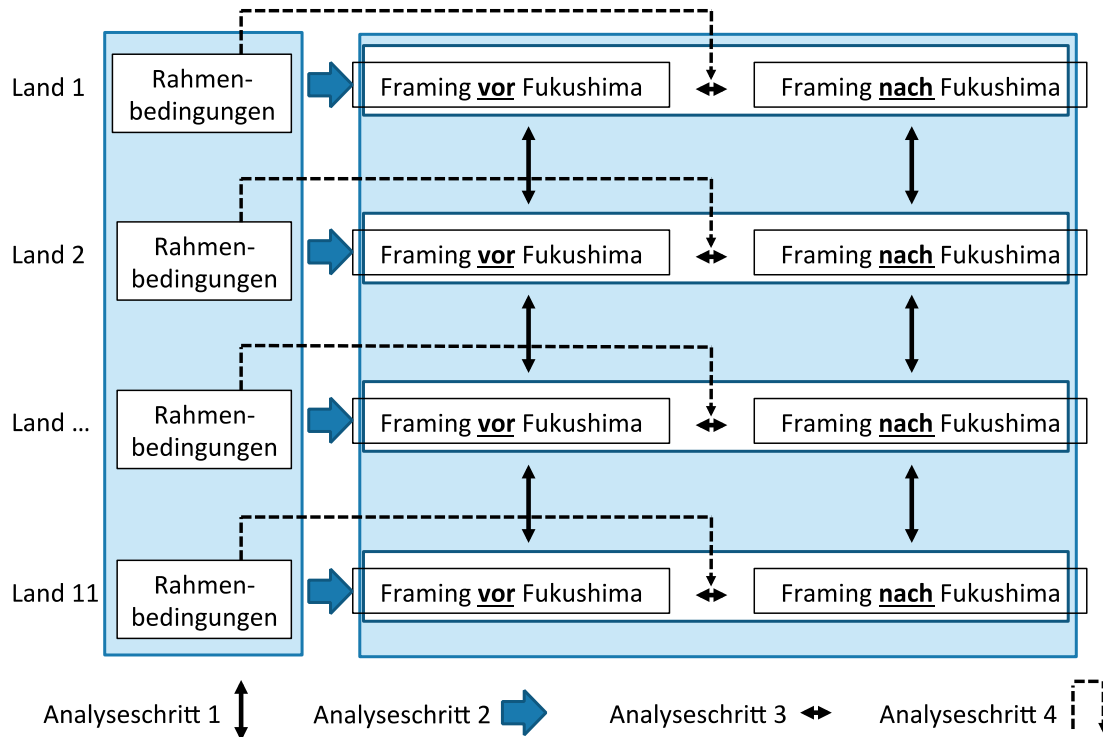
Land 1
Rahmenbedingungen
Framing **vor** Fukushima
Framing **nach** Fukushima

Land 2
Rahmenbedingungen
Framing **vor** Fukushima
Framing **nach** Fukushima

Land ...
Rahmenbedingungen
Framing **vor** Fukushima
Framing **nach** Fukushima

Land 11
Rahmenbedingungen
Framing **vor** Fukushima
Framing **nach** Fukushima

Analyseschritt 1
Analyseschritt 2
Analyseschritt 3
Analyseschritt 4